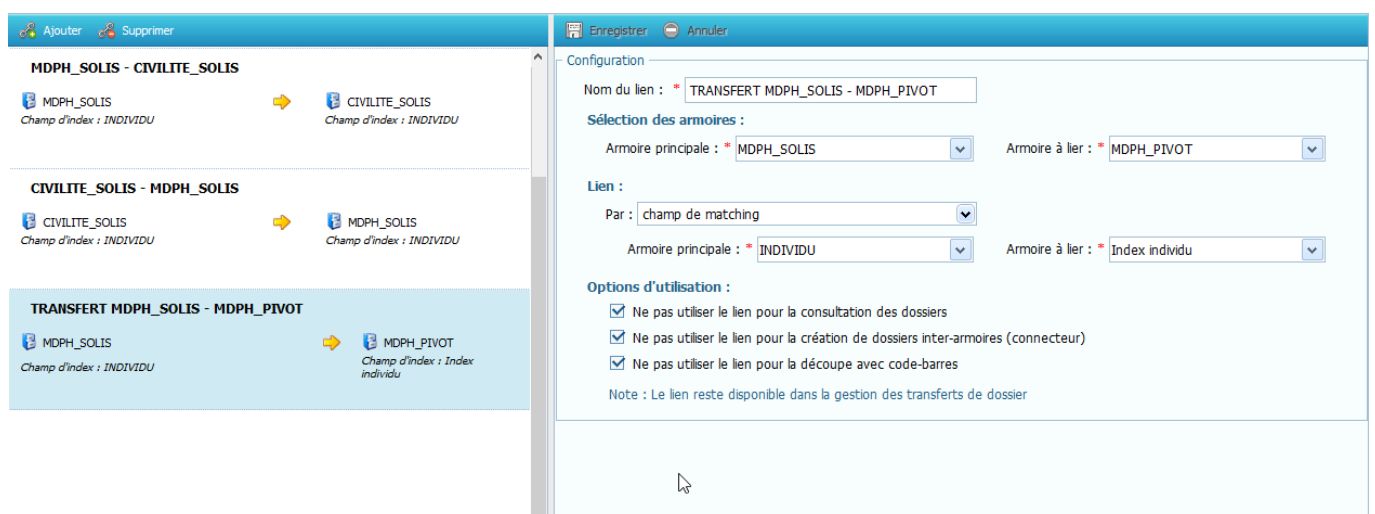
Ajouter Supprimer

MDPH_SOLIS - CIVILITE_SOLIS

MDPH_SOLIS
Champ d'index : INDIVIDU

CIVILITE_SOLIS
Champ d'index : INDIVIDU

CIVILITE_SOLIS - MDPH_SOLIS

CIVILITE_SOLIS
Champ d'index : INDIVIDU

MDPH_SOLIS
Champ d'index : INDIVIDU

TRANSFERT MDPH_SOLIS - MDPH_PIVOT

MDPH_SOLIS
Champ d'index : INDIVIDU

MDPH_PIVOT
Champ d'index : Index individu

Enregistrer Annuler

Configuration

Nom du lien : * TRANSFERT MDPH_SOLIS - MDPH_PIVOT

Sélection des armoires :

Armoire principale : * MDPH_SOLIS

Armoire à lier : * MDPH_PIVOT

Lien :

Par : champ de matching

Armoire principale : * INDIVIDU

Armoire à lier : * Index individu

Options d'utilisation :

Ne pas utiliser le lien pour la consultation des dossiers

Ne pas utiliser le lien pour la création de dossiers inter-armoires (connecteur)

Ne pas utiliser le lien pour la découpe avec code-barres

Note : Le lien reste disponible dans la gestion des transferts de dossier